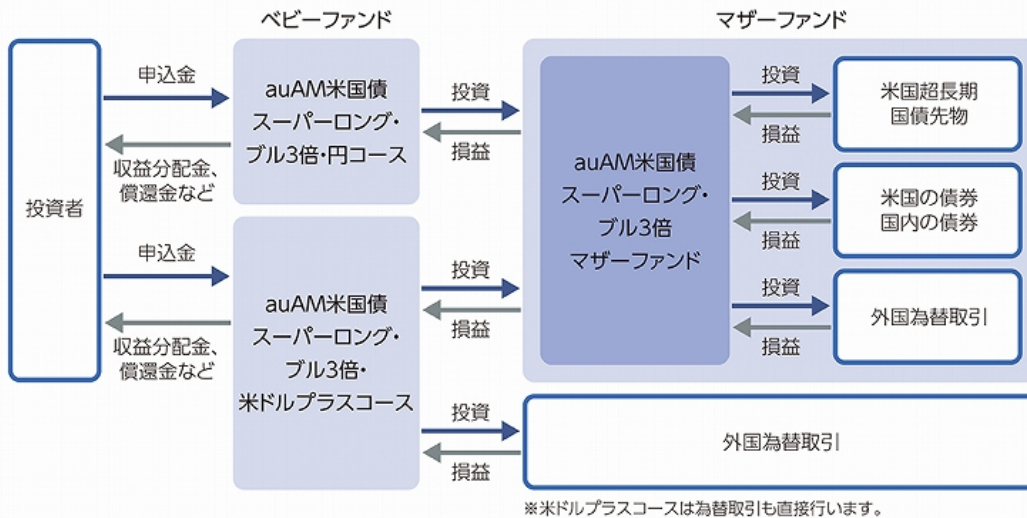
ベビーファンド

マザーファンド

投資者

申込金

収益分配金、償還金など

auAM米国債スーパーロング・ブル3倍・円コース

投資

損益

auAM米国債スーパーロング・ブル3倍マザーファンド

投資

損益

米国超長期国債先物

投資

損益

米国の債券
国内の債券

投資

損益

外国為替取引

申込金

収益分配金、償還金など

auAM米国債スーパーロング・ブル3倍・米ドルプラスコース

投資

損益

投資

損益

外国為替取引

※米ドルプラスコースは為替取引も直接行います。